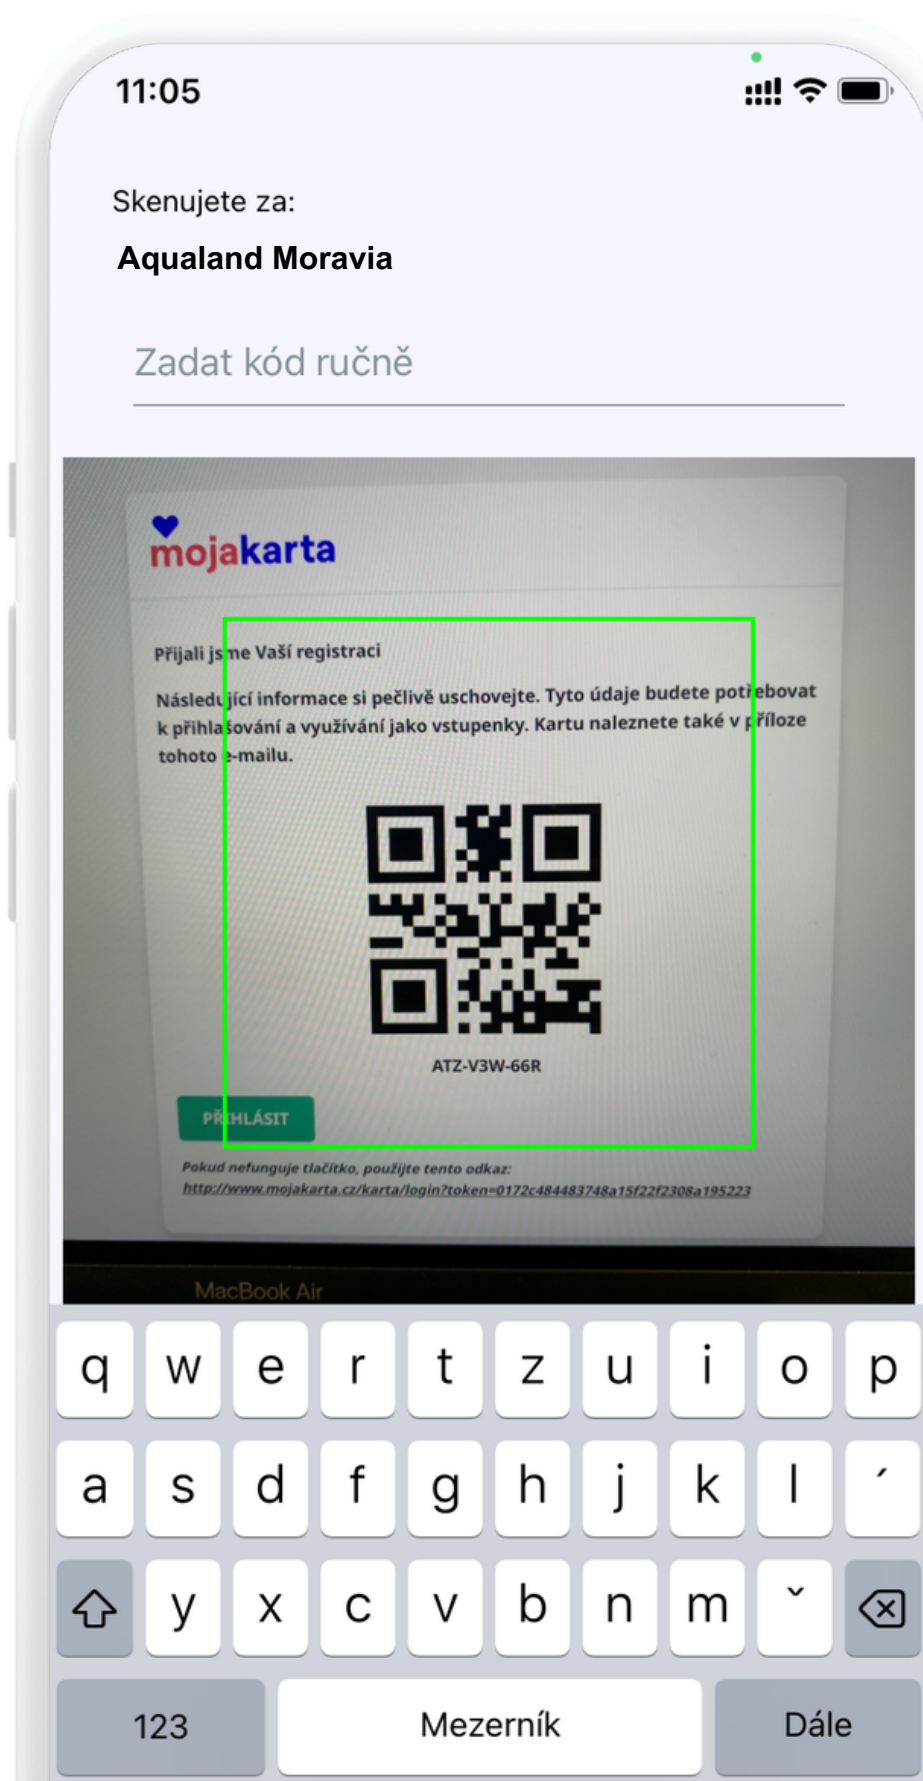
11:05

Skenujete za:

Aqualand Moravia

Zadat kód ručně

mojakarta

Přijali jsme Vaší registraci

Následující informace si pečlivě uschovejte. Tyto údaje budete potřebovat k přihlašování a využívání jako vstupenky. Kartu naleznete také v příloze tohoto e-mailu.

ATZ-V3W-66R

PŘIHLÁSIT

Pokud nefunguje tlačítko, použijte tento odkaz:
http://www.mojakarta.cz/karta/login?token=0172c484483748a15f22f2308a195223

MacBook Air

q w e r t z u i o p
a s d f g h j k l ´
y x c v b n m ˇ
123 Mezerník Dále